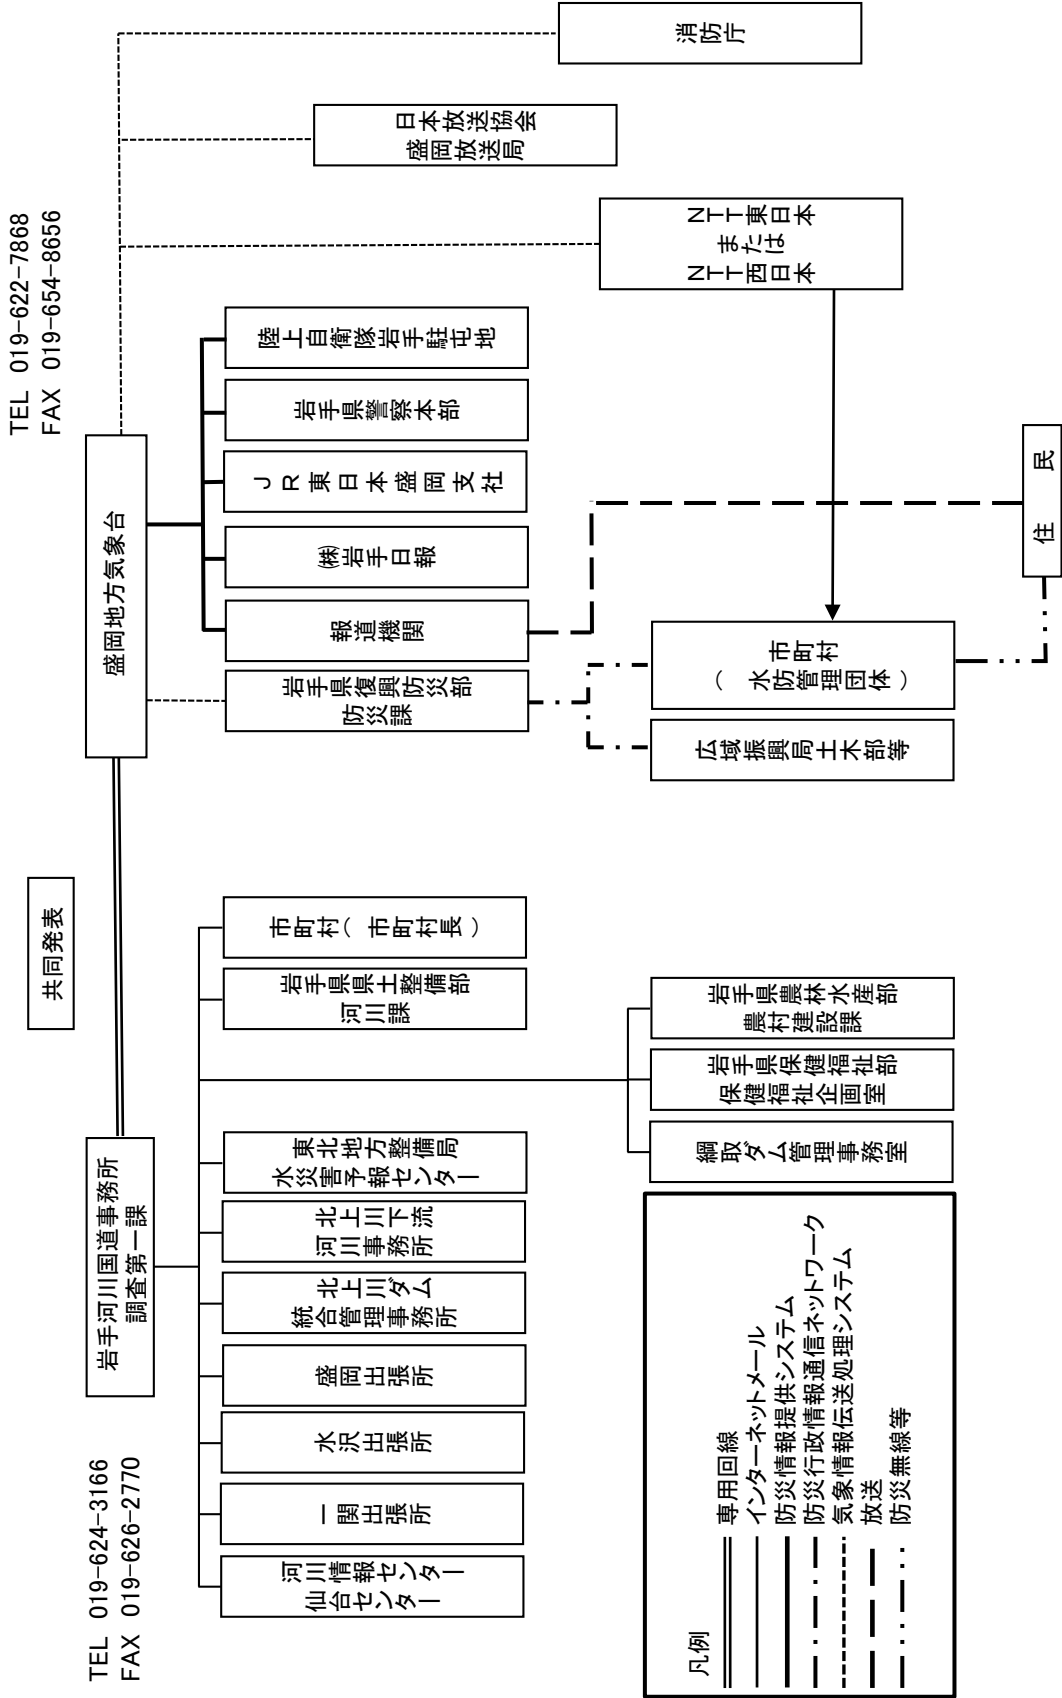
TEL 019-622-7868
FAX 019-654-8656

盛岡地方気象台

消防庁

日本放送協会
盛岡放送局

NTT東日本
または
NTT西日本

陸上自衛隊岩手駐屯地

岩手県警察本部

JR東日本盛岡支社

㈱岩手日報

報道機関

岩手県復興防災部
防災課

市町村
（水防管理団体）

広域振興局土木部等

住民

共同発表

岩手河川国道事務所
調査第一課

TEL 019-624-3166
FAX 019-626-2770

市町村（市町村長）

岩手県県土整備部
河川課

東北地方整備局
水災害予報センター

北上川下流
河川事務所

北上川ダム
統合管理事務所

盛岡出張所

水沢出張所

一関出張所

河川情報センター
仙台センター

岩手県農林水産部
農村建設課

岩手県保健福祉部
保健福祉企画室

綱取ダム管理事務室

凡例
専用回線
インターネットメール
防災情報提供システム
防災行政情報通信ネットワーク
気象情報伝送処理システム
放送
防災無線等